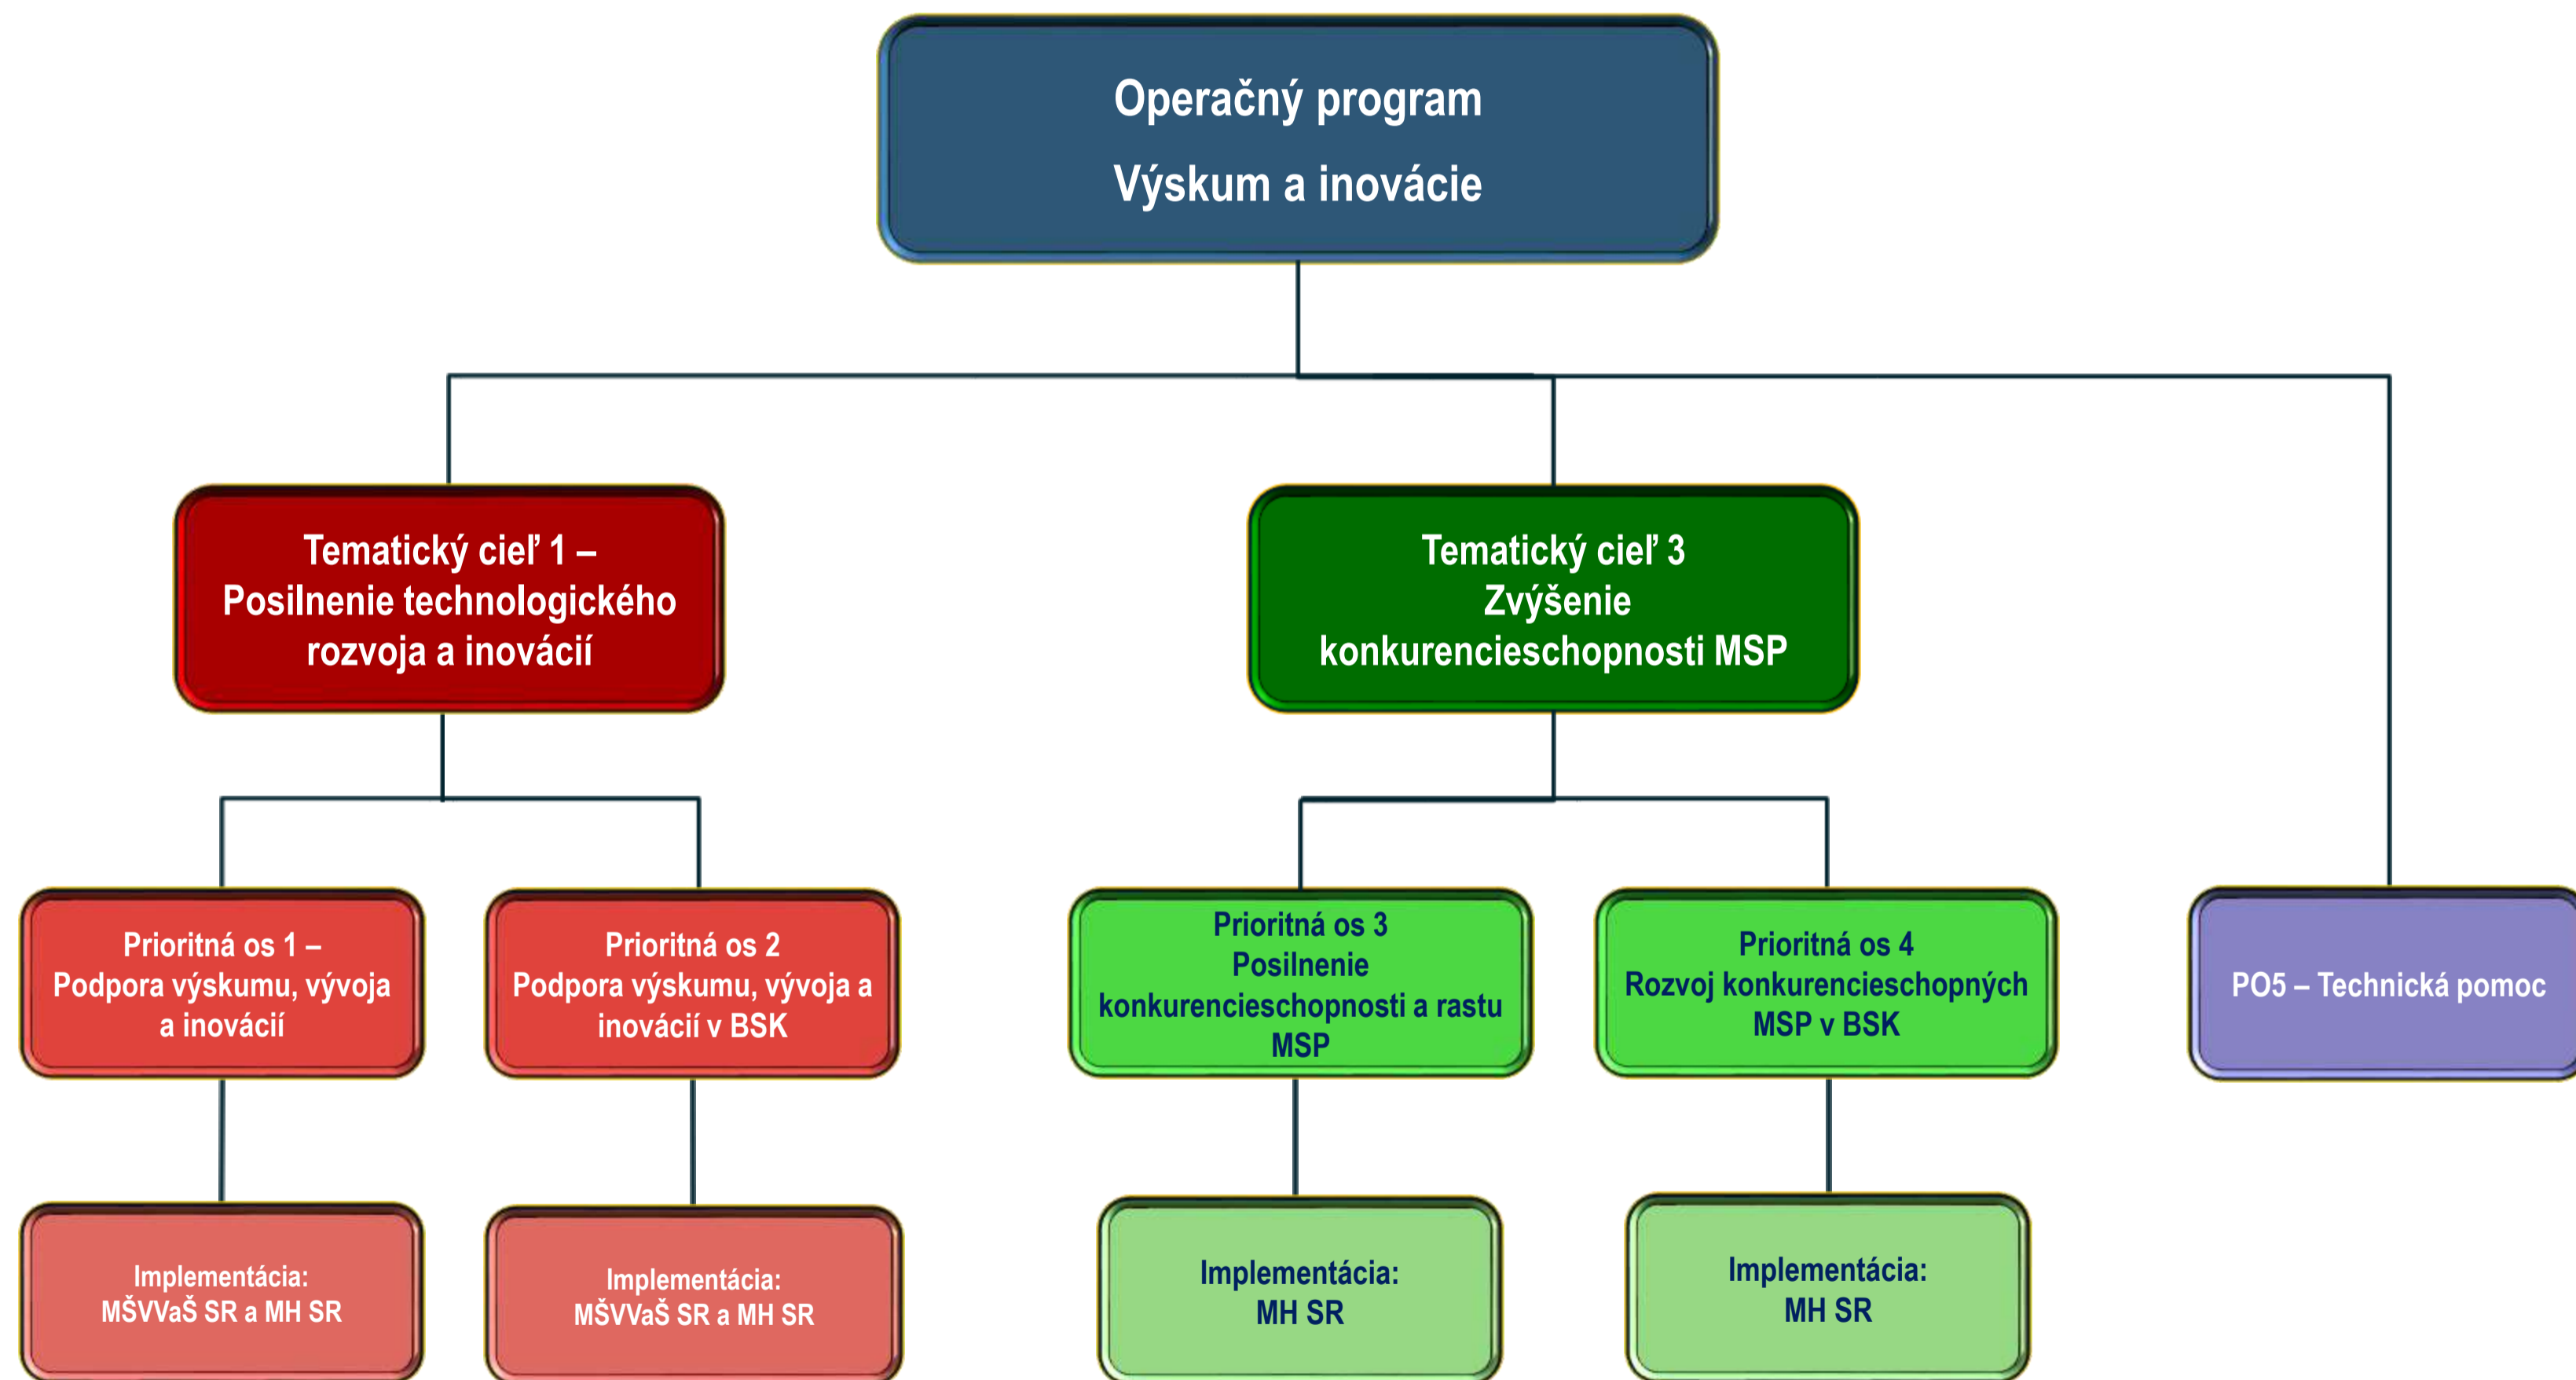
Operačný program
Výskum a inovácie

Tematický cieľ 1 – Posilnenie technologického rozvoja a inovácií

Tematický cieľ 3 Zvýšenie konkurencieschopnosti MSP

Prioritná os 1 – Podpora výskumu, vývoja a inovácií

Prioritná os 2 Podpora výskumu, vývoja a inovácií v BSK

Prioritná os 3 Posilnenie konkurencieschopnosti a rastu MSP

Prioritná os 4 Rozvoj konkurencieschopných MSP v BSK

PO5 – Technická pomoc

Implementácia: MŠVVaŠ SR a MH SR

Implementácia: MŠVVaŠ SR a MH SR

Implementácia: MH SR

Implementácia: MH SR